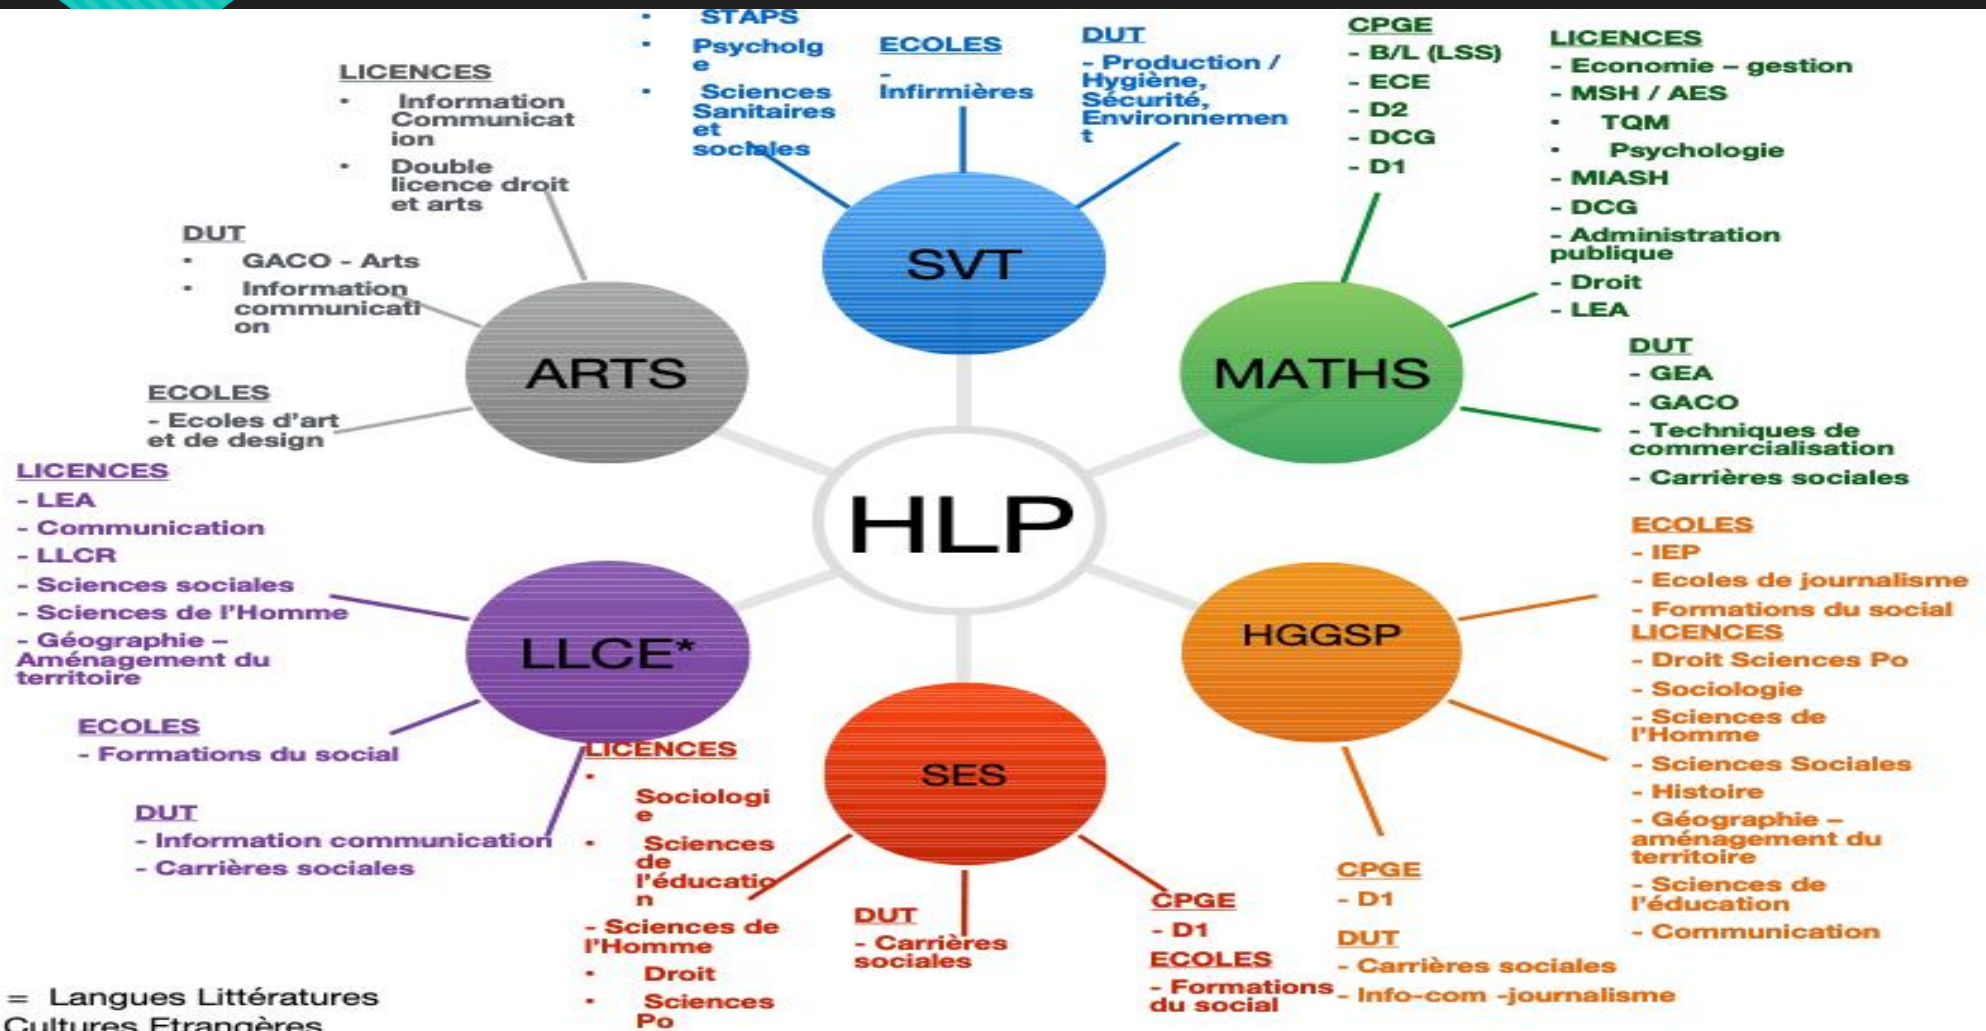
- STAPS
- Psycholge
- Sciences Sanitaires et sociales

ECOLES
- Infirmières

DUT
- Production / Hygiène, Sécurité, Environnement

SVT

CPGE
- B/L (LSS)
- ECE
- D2
- DCG
- D1

LICENCES
- Economie – gestion
- MSH / AES
- TQM
- Psychologie
- MIASH
- DCG
- Administration publique
- Droit
- LEA

MATHS

DUT
- GEA
- GACO
- Techniques de commercialisation
- Carrières sociales

LICENCES
- Information Communication
- Double licence droit et arts

DUT
- GACO - Arts
- Information communication

ARTS

ECOLES
- Ecoles d'art et de design

HLP

LICENCES
- LEA
- Communication
- LLCR
- Sciences sociales
- Sciences de l'Homme
- Géographie – Aménagement du territoire

LLCE*

ECOLES
- Formations du social

DUT
- Information communication
- Carrières sociales

ECOLES
- IEP
- Ecoles de journalisme
- Formations du social

LICENCES
- Droit Sciences Po
- Sociologie
- Sciences de l'Homme
- Sciences Sociales
- Histoire
- Géographie – aménagement du territoire
- Sciences de l'éducation
- Communication

HGGSP

CPGE
- D1

DUT
- Carrières sociales
- Info-com -journalisme

SES

LICENCES
- Sociologie
- Sciences de l'éducation
- Sciences de l'Homme
- Droit
- Sciences Po

DUT
- Carrières sociales

CPGE
- D1

ECOLES
- Formations du social

* = Langues Littératures Cultures Etrangères